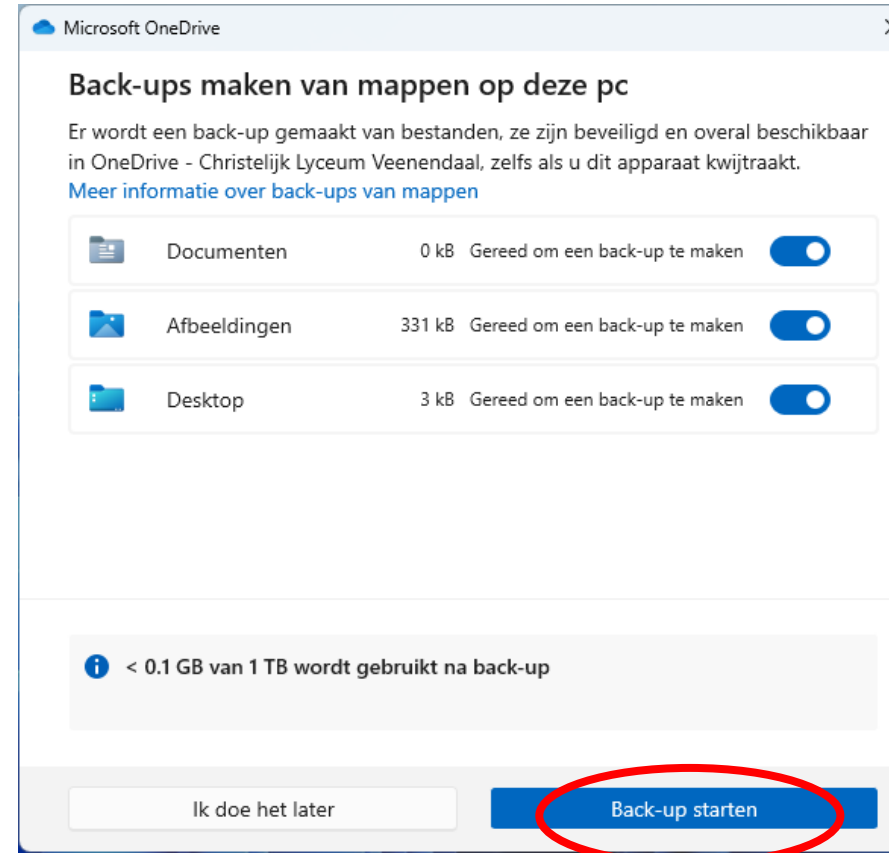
Microsoft OneDrive

Back-ups maken van mappen op deze pc

Er wordt een back-up gemaakt van bestanden, ze zijn beveiligd en overal beschikbaar in OneDrive - Christelijk Lyceum Veenendaal, zelfs als u dit apparaat kwijtraakt.

Meer informatie over back-ups van mappen

| | | | |
|---|---|---|---|
| Documenten | 0 kB | Gereed om een back-up te maken | |
| Afbeeldingen | 331 kB | Gereed om een back-up te maken | |
| Desktop | 3 kB | Gereed om een back-up te maken | |

< 0.1 GB van 1 TB wordt gebruikt na back-up

Ik doe het later

Back-up starten